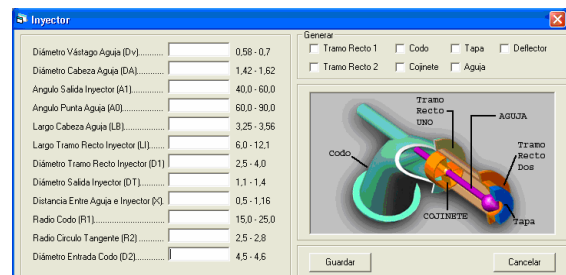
Inyector

Diámetro Vástago Aguja (Dv)........ 0,58 - 0,7
Diámetro Cabeza Aguja (DA)........... 1,42 - 1,62
Angulo Salida Inyector (A1).............. 40,0 - 60,0
Angulo Punta Aguja (A0).................. 60,0 - 90,0
Largo Cabeza Aguja (LB).................. 3,25 - 3,56
Largo Tramo Recto Inyector (LI)........ 6,0 - 12,1
Diámetro Tramo Recto Inyector (D1) 2,5 - 4,0
Diámetro Salida Inyector (DT)........... 1,1 - 1,4
Distancia Entre Aguja e Inyector (X). 0,5 - 1,16
Radio Codo (R1)............................. 15,0 - 25,0
Radio Circulo Tangente (R2) ............ 2,5 - 2,8
Diámetro Entrada Codo (D2)............ 4,5 - 4,6

Generar
Tramo Recto 1
Codo
Tapa
Deflector
Tramo Recto 2
Cojinete
Aguja

Tramo Recto UNO
AGUJA
Codo
Tramo Recto Dos
COJINETE
Tapa

Guardar
Cancelar